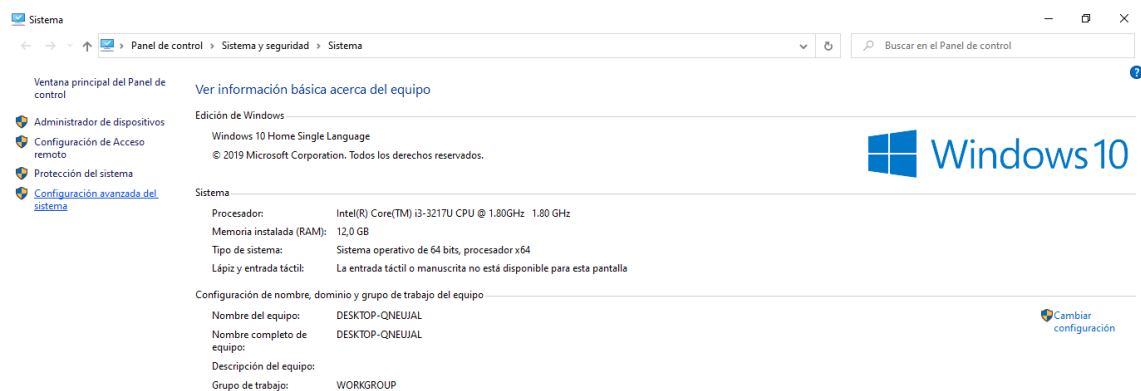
Sistema

Panel de control > Sistema y seguridad > Sistema

Buscar en el Panel de control

Ventana principal del Panel de control

Administrador de dispositivos

Configuración de Acceso remoto

Protección del sistema

Configuración avanzada del sistema

Ver información básica acerca del equipo

Edición de Windows

Windows 10 Home Single Language

© 2019 Microsoft Corporation. Todos los derechos reservados.

Windows 10

Sistema

| | |
|---|---|
| Procesador: | Intel(R) Core(TM) i3-3217U CPU @ 1.80GHz 1.80 GHz |
| Memoria instalada (RAM): | 12,0 GB |
| Tipo de sistema: | Sistema operativo de 64 bits, procesador x64 |
| Lápiz y entrada táctil: | La entrada táctil o manuscrita no está disponible para esta pantalla |

Configuración de nombre, dominio y grupo de trabajo del equipo

| | |
|---|---|
| Nombre del equipo: | DESKTOP-QNEUJAL |
| Nombre completo de equipo: | DESKTOP-QNEUJAL |
| Descripción del equipo: | |
| Grupo de trabajo: | WORKGROUP |

Cambiar configuración